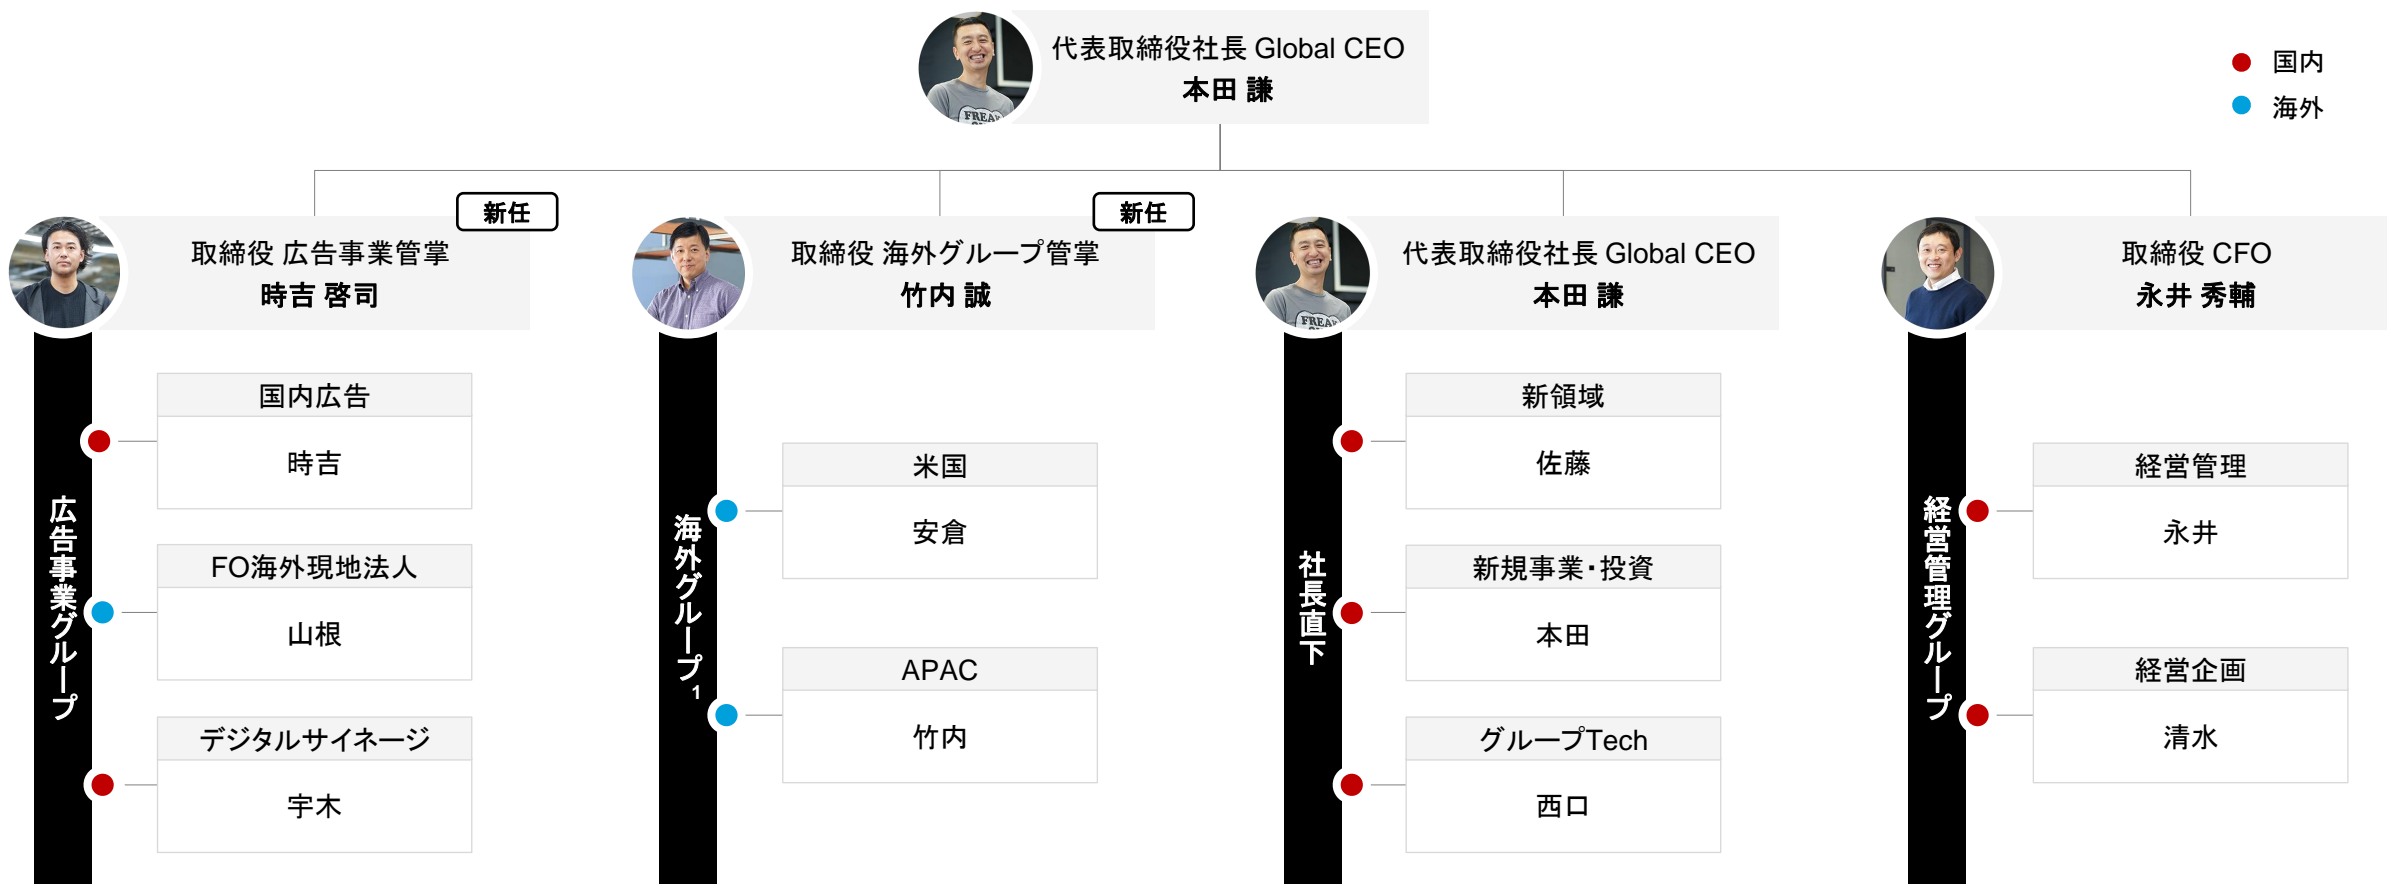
代表取締役社長 Global CEO
本田 謙

国内
海外

新任
取締役 広告事業管掌
時吉 啓司

広告事業グループ

国内広告
時吉

FO海外現地法人
山根

デジタルサイネージ
宇木

新任
取締役 海外グループ管掌
竹内 誠

海外グループ$^1$

米国
安倉

APAC
竹内

代表取締役社長 Global CEO
本田 謙

社長直下

新領域
佐藤

新規事業・投資
本田

グループTech
西口

取締役 CFO
永井 秀輔

経営管理グループ

経営管理
永井

経営企画
清水